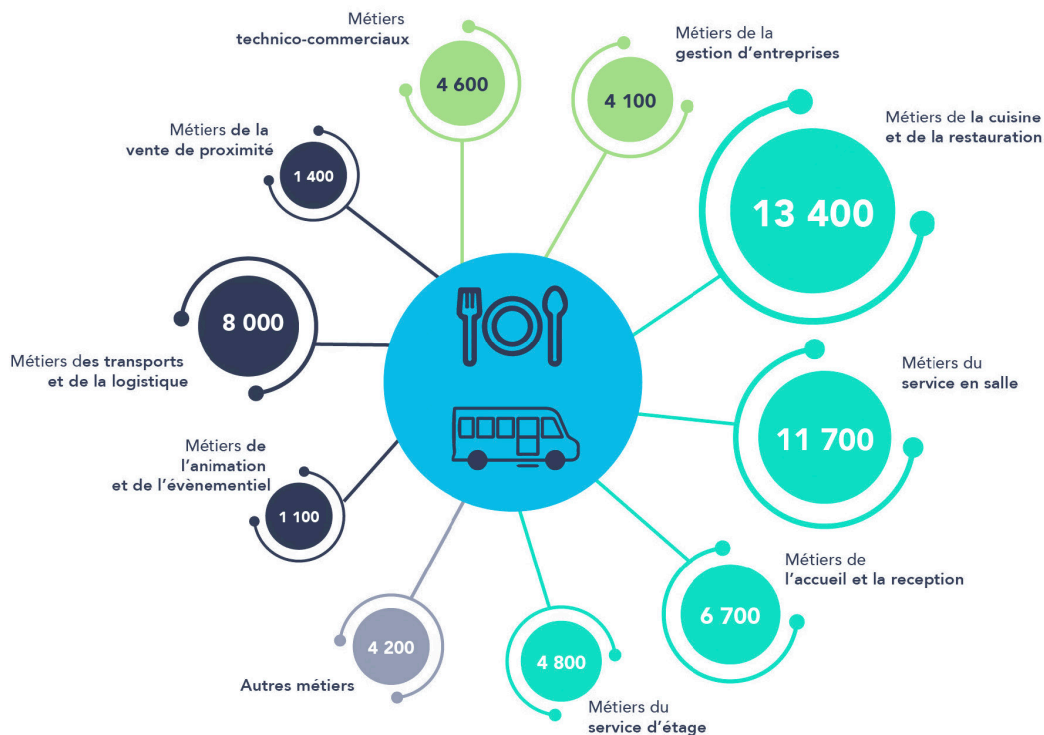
Métiers technico-commerciaux
4 600

Métiers de la gestion d'entreprises
4 100

Métiers de la cuisine et de la restauration
13 400

Métiers de la vente de proximité
1 400

8 000
Métiers des transports et de la logistique

Métiers du service en salle
11 700

Métiers de l'animation et de l'évènementiel
1 100

Métiers de l'accueil et la reception
6 700

4 200
Autres métiers

4 800
Métiers du service d'étage